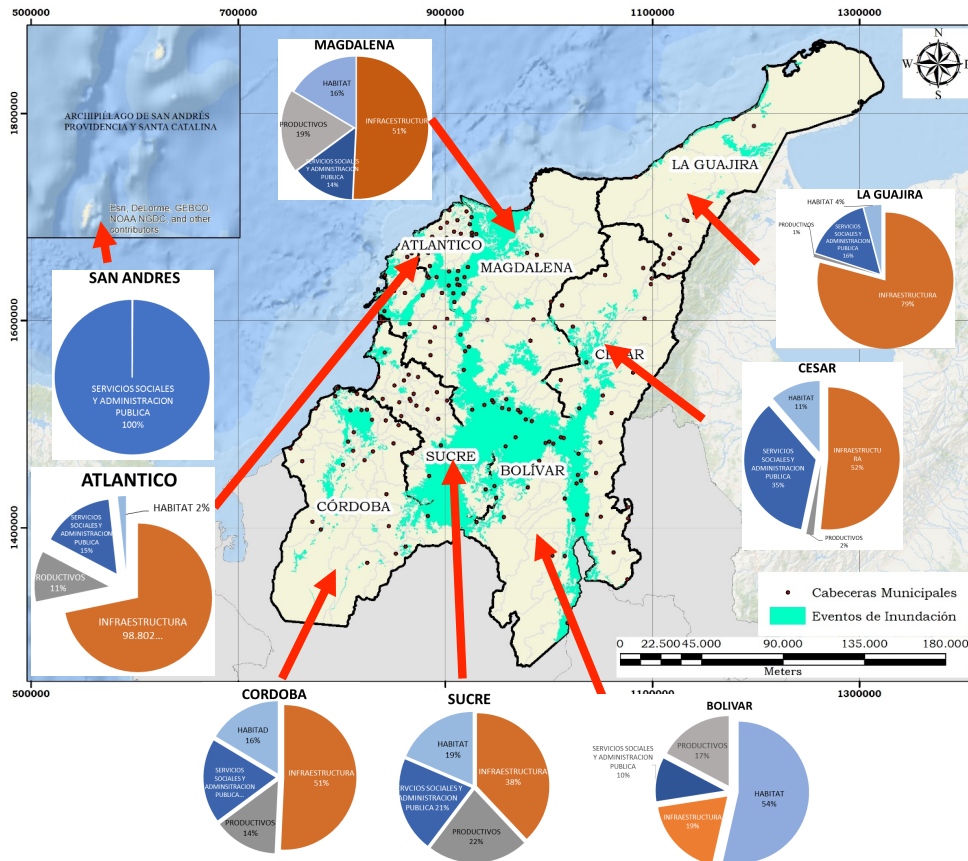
500000
700000
900000
1100000
1300000

1800000
1600000
1400000

ARCHIPIÉLAGO DE SAN ANDRÉS PROVIDENCIA Y SANTA CATALINA

Esri, DeLorme, GEBCO, NOAA NGDC, and other contributors

MAGDALENA
HABITAT 16%
PRODUCTIVOS 19%
INFRAESTRUCTURA 51%
SERVICIOS SOCIALES Y ADMINISTRACION PUBLICA 14%

N
W
E
S

LA GUAJIRA
ATLANTICO
MAGDALENA
CESAR
SUCRE
BOLÍVAR
CÓRDOBA

LA GUAJIRA
HABITAT 4%
PRODUCTIVOS 1%
SERVICIOS SOCIALES Y ADMINISTRACION PUBLICA 16%
INFRAESTRUCTURA 79%

SAN ANDRES
SERVICIOS SOCIALES Y ADMINISTRACION PUBLICA 100%

CESAR
HABITAT 11%
SERVICIOS SOCIALES Y ADMINISTRACION PUBLICA 35%
INFRAESTRUCTURA 52%
PRODUCTIVOS 2%

ATLANTICO
HABITAT 2%
SERVICIOS SOCIALES Y ADMINISTRACION PUBLICA 15%
PRODUCTIVOS 11%
INFRAESTRUCTURA 98.802...

Cabeceras Municipales
Eventos de Inundación

0 22.500 45.000 90.000 135.000 180.000
Meters

500000
700000
900000
1100000
1300000

CORDOBA
HABITAT 16%
SERVICIOS SOCIALES Y ADMINISTRACION PUBLICA...
PRODUCTIVOS 14%
INFRAESTRUCTURA 51%

SUCRE
HABITAT 19%
RVCIOS SOCIALES Y ADMINISTRACION PUBLICA 21%
PRODUCTIVOS 22%
INFRAESTRUCTURA 38%

BOLIVAR
SERVICIOS SOCIALES Y ADMINISTRACION PUBLICA 10%
PRODUCTIVOS 17%
INFRAESTRUCTURA 19%
HABITAT 54%